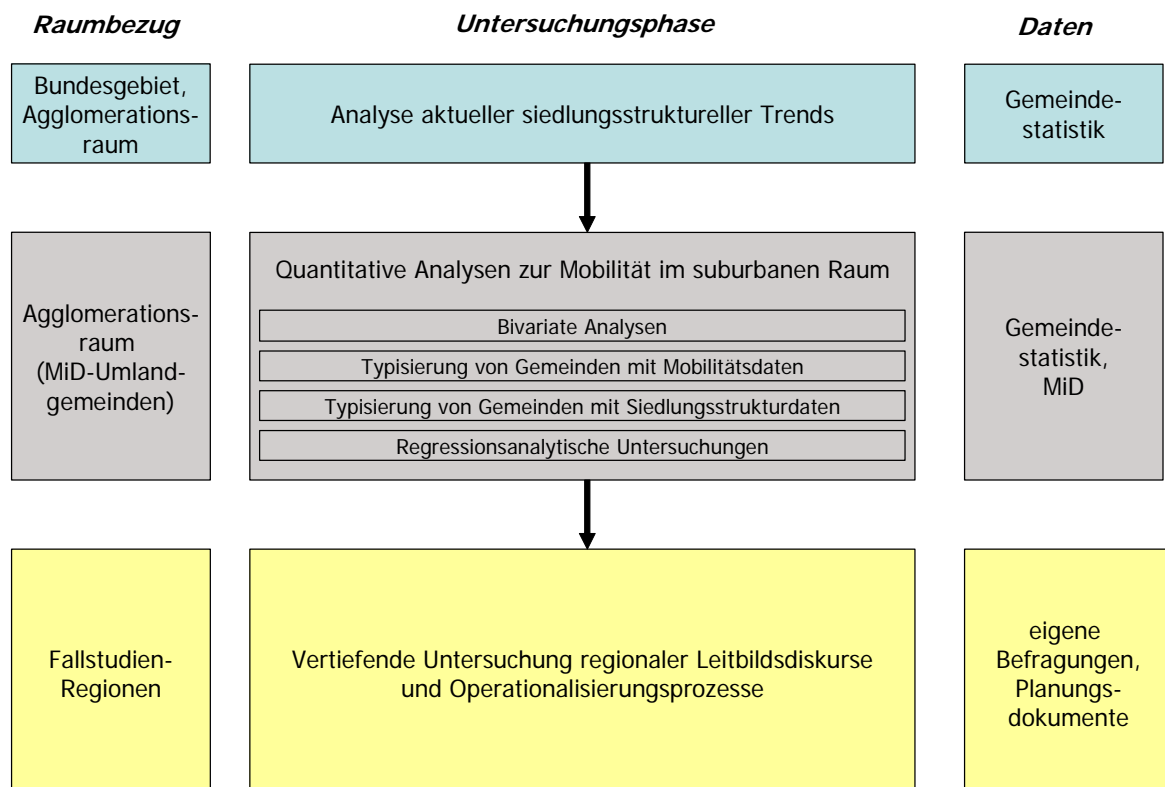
Raumbezug

Untersuchungsphase

Daten

Bundesgebiet, Agglomerationsraum

Analyse aktueller siedlungsstruktureller Trends

Gemeindestatistik

Agglomerationsraum (MiD-Umlandgemeinden)

Quantitative Analysen zur Mobilität im suburbanen Raum

Bivariate Analysen

Typisierung von Gemeinden mit Mobilitätsdaten

Typisierung von Gemeinden mit Siedlungsstrukturdaten

Regressionsanalytische Untersuchungen

Gemeindestatistik, MiD

Fallstudien-Regionen

Vertiefende Untersuchung regionaler Leitbildsdiskurse und Operationalisierungsprozesse

eigene Befragungen, Planungsdokumente